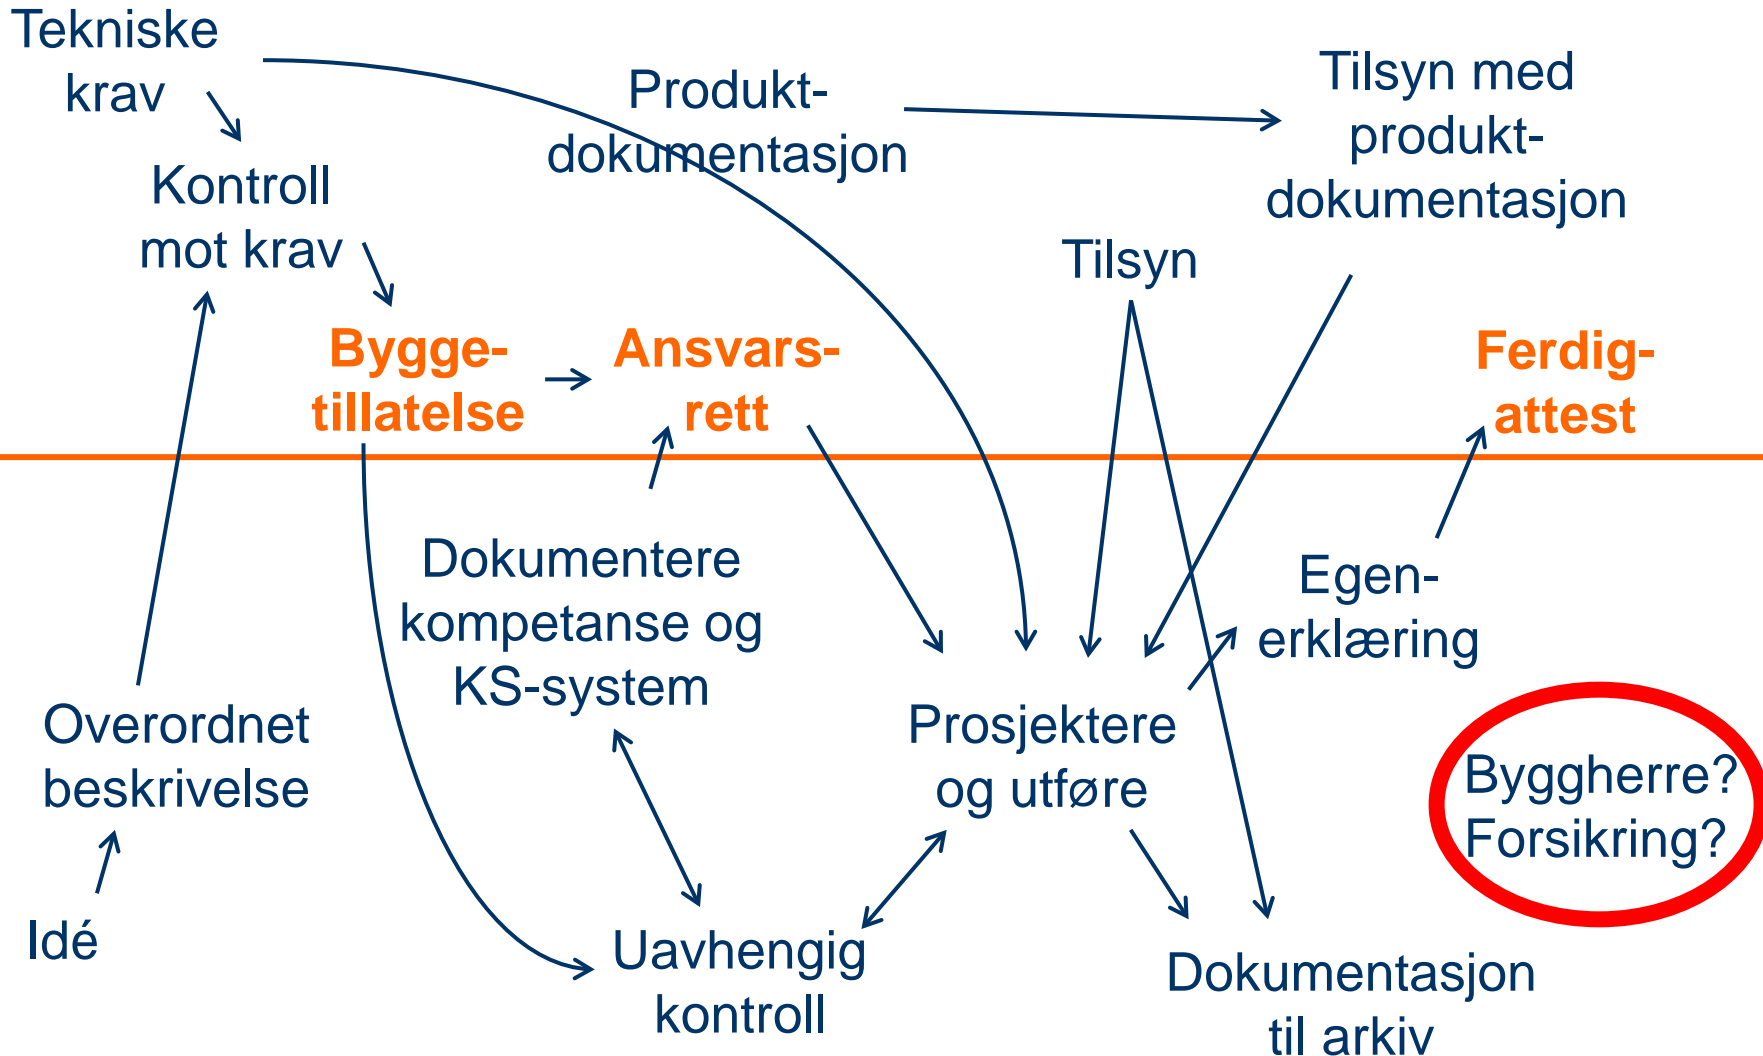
Tekniske krav

Kontroll mot krav

Produktdokumentasjon

Tilsyn med produktdokumentasjon

Tilsyn

Byggetillatelse

Ansvarsrett

Ferdigattest

Dokumentere kompetanse og KS-system

Egenerklæring

Overordnet beskrivelse

Prosjektere og utføre

Byggherre? Forsikring?

Idé

Uavhengig kontroll

Dokumentasjon til arkiv